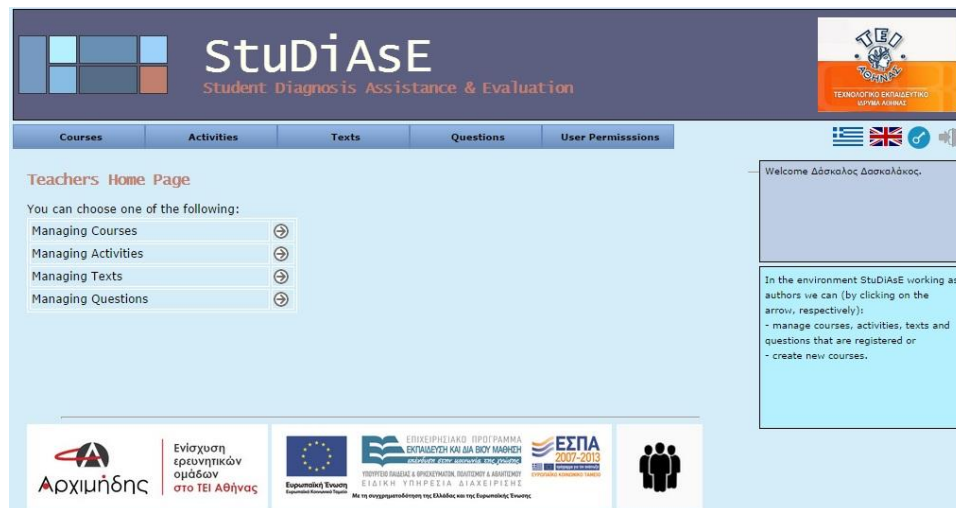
StuDiAsE
Student Diagnosis Assistance & Evaluation

ΤΕΙ ΑΘΗΝΑΣ
ΤΕΧΝΟΛΟΓΙΚΟ ΕΚΠΑΙΔΕΥΤΙΚΟ ΙΔΡΥΜΑ ΑΘΗΝΑΣ

Courses | Activities | Texts | Questions | User Permisssions

Teachers Home Page

You can choose one of the following:
Managing Courses
Managing Activities
Managing Texts
Managing Questions

Welcome Δάσκαλος Δασκαλάκος.

In the environment StuDiAsE working as authors we can (by clicking on the arrow, respectively):
- manage courses, activities, texts and questions that are registered or
- create new courses.

Αρχιμήδης
Ενίσχυση ερευνητικών ομάδων στο ΤΕΙ Αθήνας

Ευρωπαϊκή Ένωση
ΕΠΙΧΕΙΡΗΣΙΑΚΟ ΠΡΟΓΡΑΜΜΑ ΕΚΠΑΙΔΕΥΣΗ ΚΑΙ ΔΙΑ ΒΙΟΥ ΜΑΘΗΣΗ
ΕΙΔΙΚΗ ΥΠΗΡΕΣΙΑ ΔΙΑΧΕΙΡΙΣΗΣ
ΕΣΠΑ 2007-2013
Με τη συγχρηματοδότηση της Ελλάδας και της Ευρωπαϊκής Ένωσης